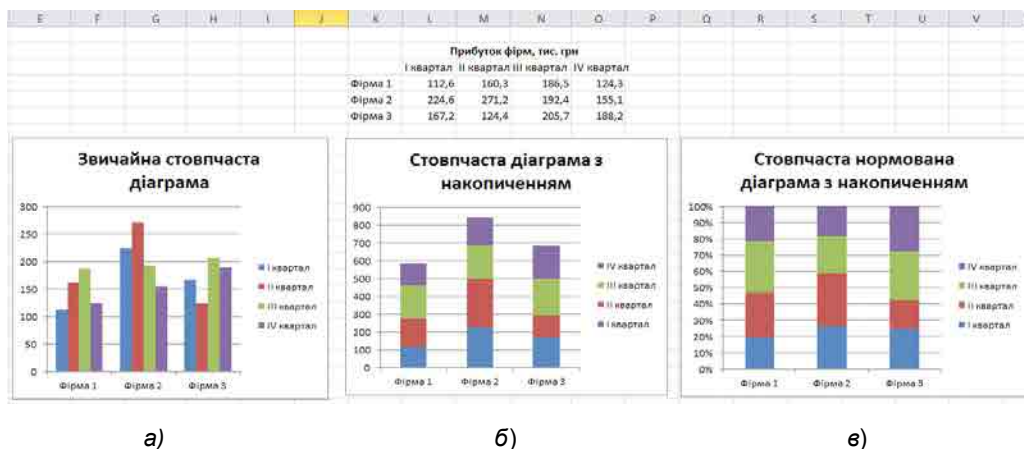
| E | F | G | H | I | J | K | L | M | N | O | P | Q | R | S | T | U | V |
|---|---|---|---|---|---|---|---|---|---|---|---|---|---|---|---|---|---|

Прибуток фірм, тис. грн

| | I квартал | II квартал | III квартал | IV квартал |
|---|---|---|---|---|
| Фірма 1 | 112,6 | 160,3 | 186,5 | 124,3 |
| Фірма 2 | 224,6 | 271,2 | 192,4 | 155,1 |
| Фірма 3 | 167,2 | 124,4 | 205,7 | 188,2 |

Звичайна стовпчаста діаграма

300
250
200
150
100
50
0

Фірма 1 Фірма 2 Фірма 3

I квартал
II квартал
III квартал
IV квартал

Стовпчаста діаграма з накопиченням

900
800
700
600
500
400
300
200
100
0

Фірма 1 Фірма 2 Фірма 3

IV квартал
III квартал
II квартал
I квартал

Стовпчаста нормована діаграма з накопиченням

100%
90%
80%
70%
60%
50%
40%
30%
20%
10%
0%

Фірма 1 Фірма 2 Фірма 3

IV квартал
III квартал
II квартал
I квартал

а) б) в)